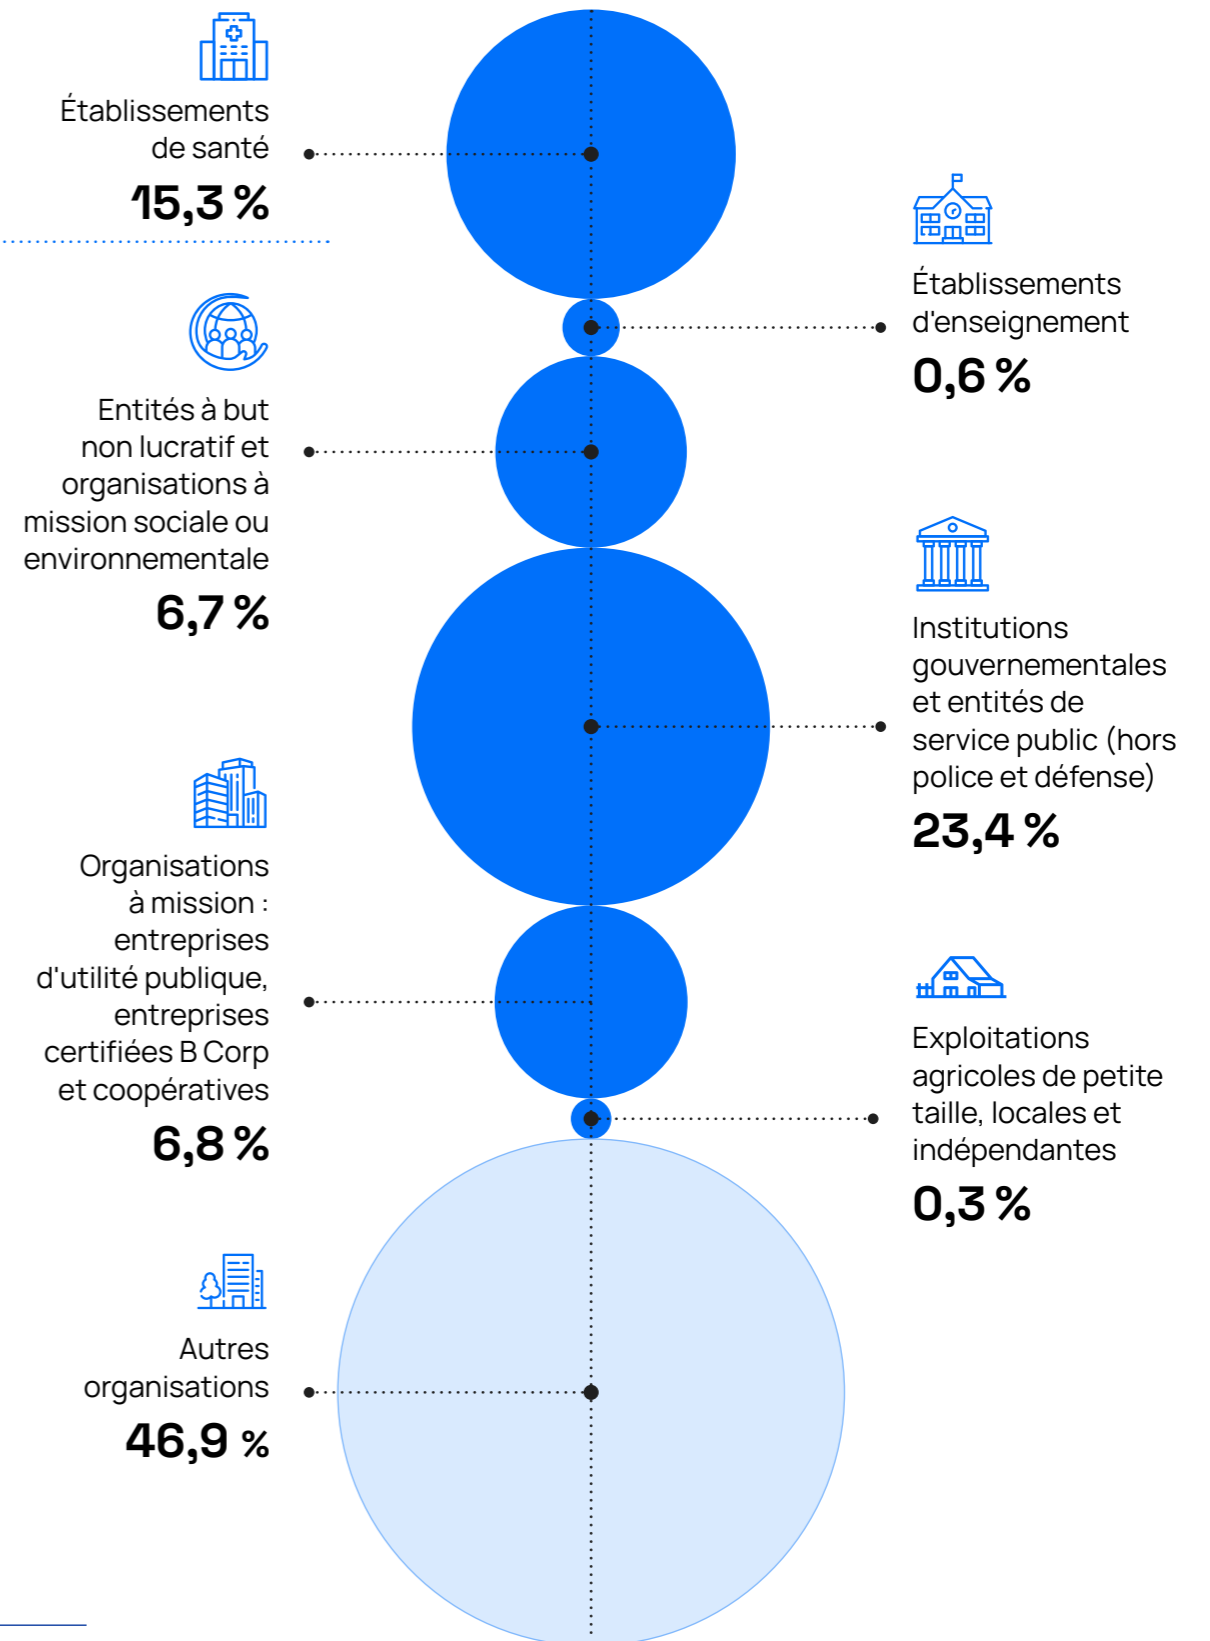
Établissements de santé
15,3 %

Établissements d'enseignement
0,6 %

Entités à but non lucratif et organisations à mission sociale ou environnementale
6,7 %

Institutions gouvernementales et entités de service public (hors police et défense)
23,4 %

Organisations à mission : entreprises d'utilité publique, entreprises certifiées B Corp et coopératives
6,8 %

Exploitations agricoles de petite taille, locales et indépendantes
0,3 %

Autres organisations
46,9 %